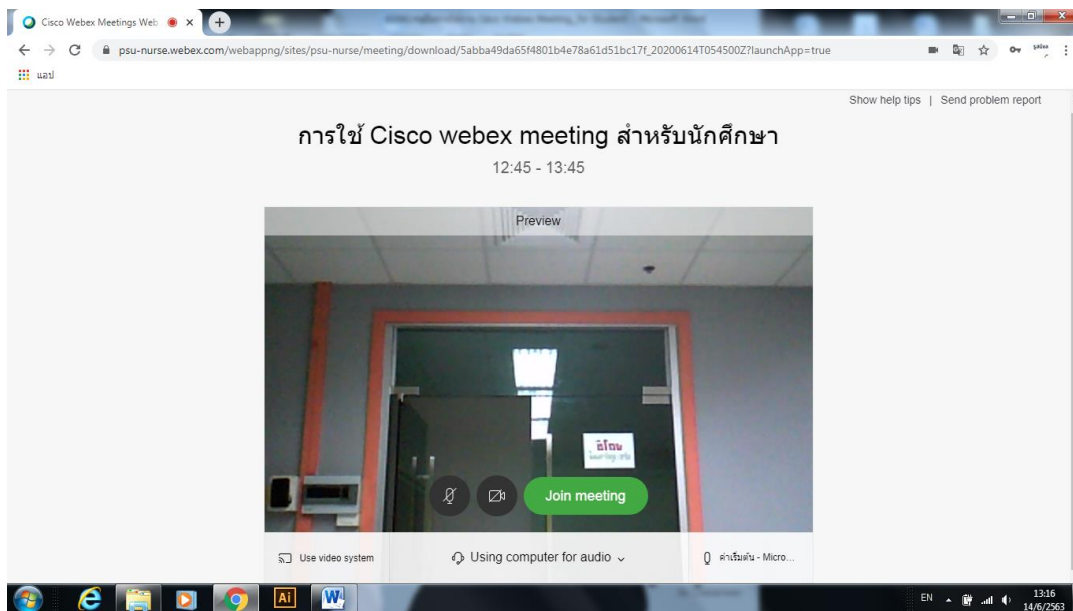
Cisco Webex Meetings Web ×

psu-nurse.webex.com/webappng/sites/psu-nurse/meeting/download/5abba49da65f4801b4e78a61d51bc17f_20200614T054500Z?launchApp=true

แอป

Show help tips | Send problem report

การใช้ Cisco webex meeting สำหรับนักศึกษา

12:45 - 13:45

Preview

Join meeting

Use video system

Using computer for audio

ค่าเริ่มต้น - Micro...

Ai

EN

13:16
14/6/2563